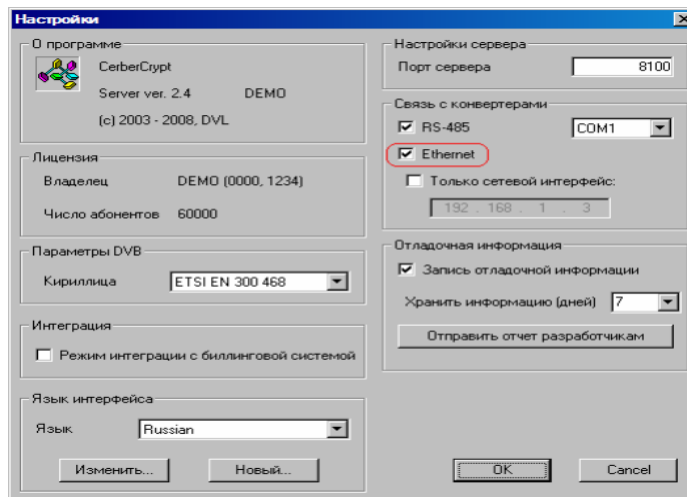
Настройки

О программе
CerberCrypt
Server ver. 2.4 DEMO
(c) 2003 - 2008, DVL

Лицензия
Владелец DEMO (0000, 1234)
Число абонентов 60000

Параметры DVB
Кириллица ETSI EN 300 468

Интеграция
Режим интеграции с биллинговой системой

Язык интерфейса
Язык Russian
Изменить...
Новый...

Настройки сервера
Порт сервера 8100

Связь с конвертерами
RS-485 COM1
Ethernet
Только сетевой интерфейс:
192 . 168 . 1 . 3

Отладочная информация
Запись отладочной информации
Хранить информацию (дней) 7
Отправить отчет разработчикам

OK
Cancel